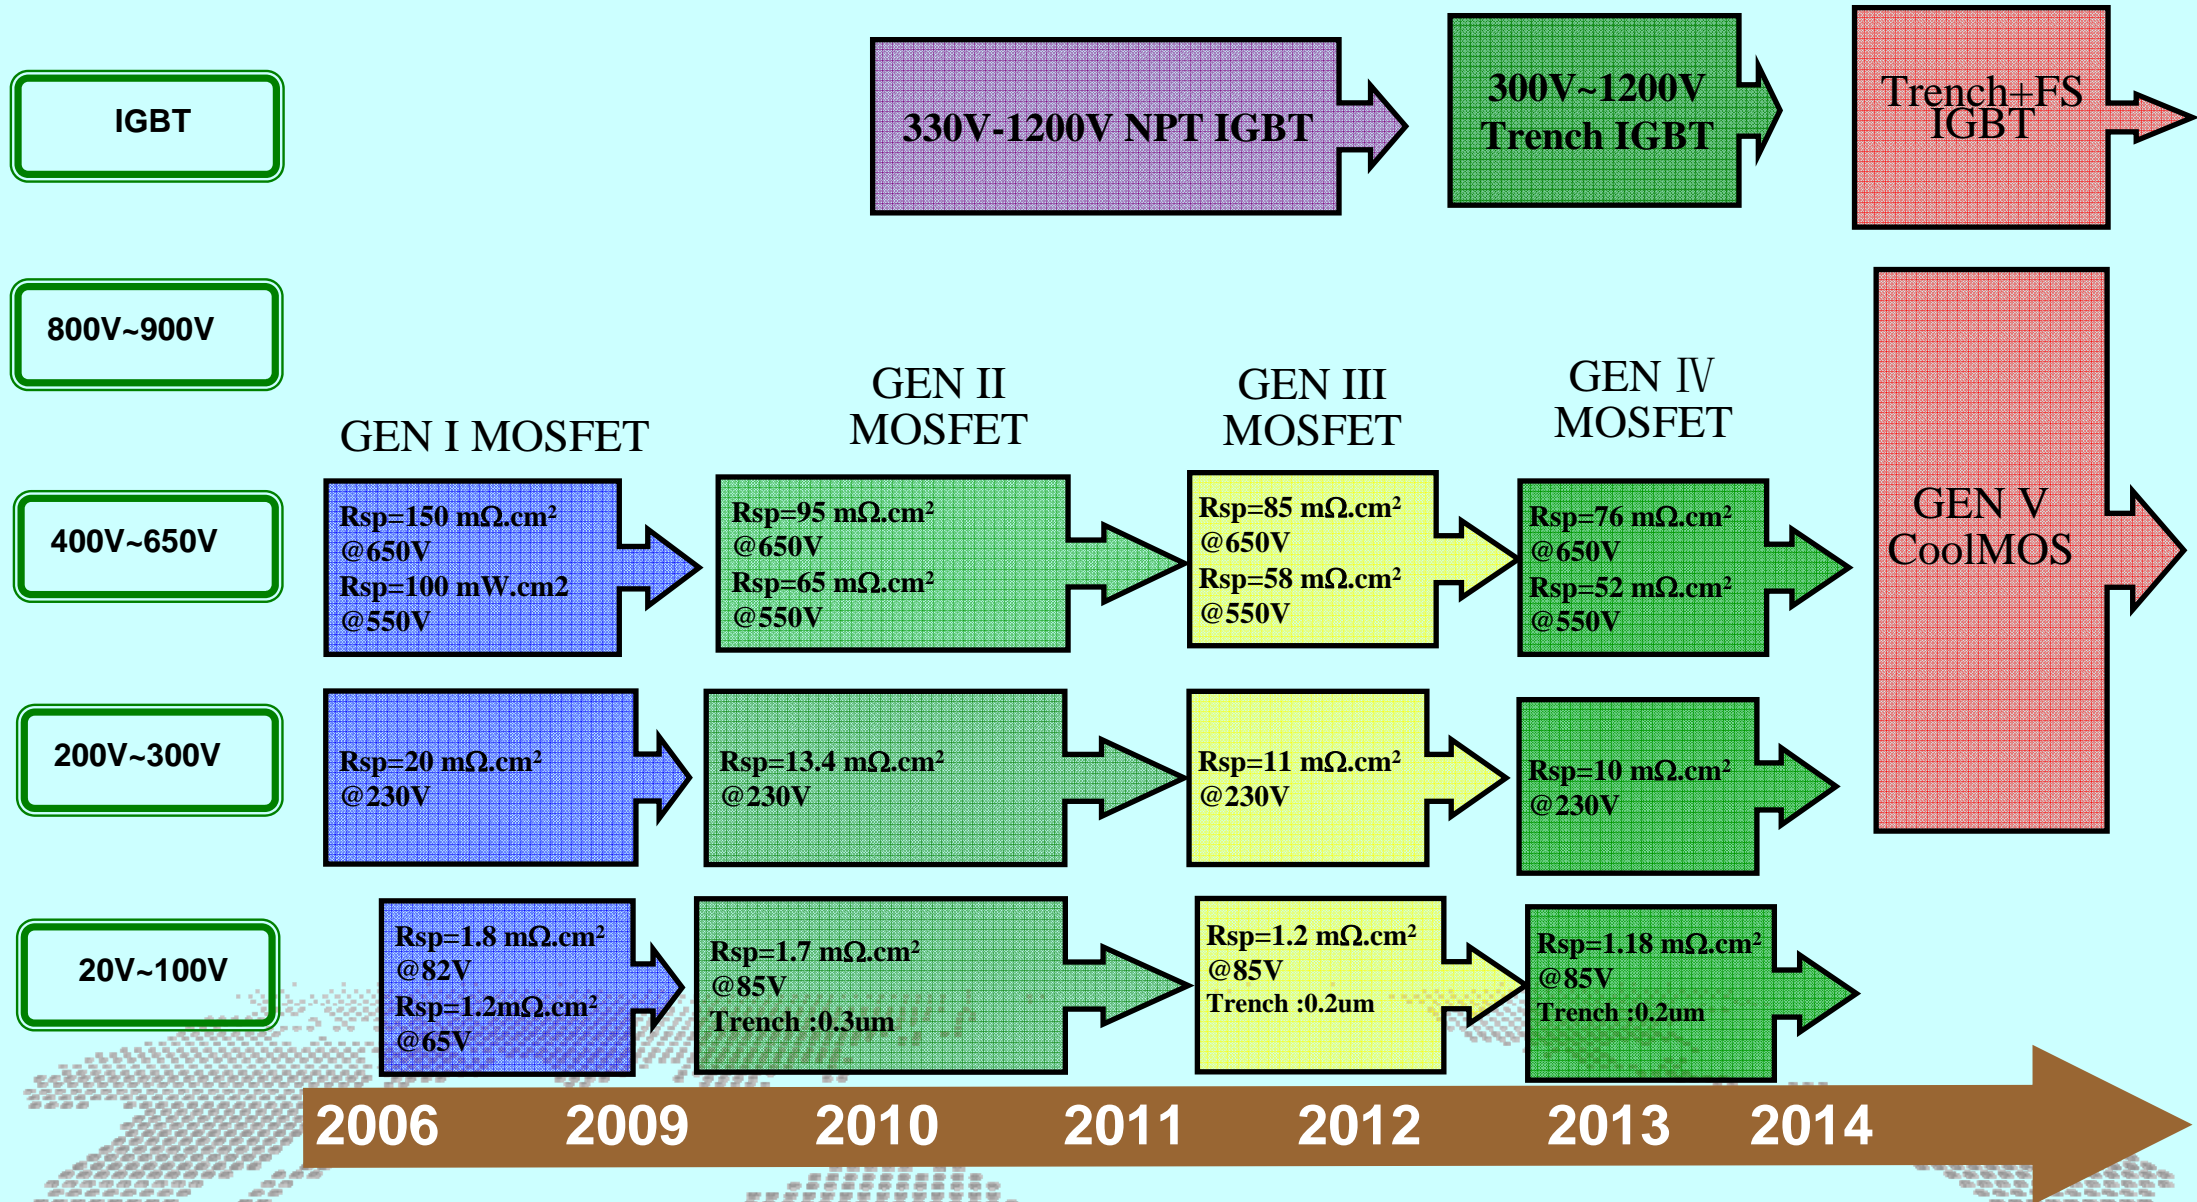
IGBT

330V-1200V NPT IGBT

300V~1200V Trench IGBT

Trench+FS IGBT

800V~900V

GEN I MOSFET

GEN II MOSFET

GEN III MOSFET

GEN Ⅳ MOSFET

400V~650V

Rsp=150 mΩ.cm² @650V Rsp=100 mW.cm2 @550V

Rsp=95 mΩ.cm² @650V Rsp=65 mΩ.cm² @550V

Rsp=85 mΩ.cm² @650V Rsp=58 mΩ.cm² @550V

Rsp=76 mΩ.cm² @650V Rsp=52 mΩ.cm² @550V

GEN V CoolMOS

200V~300V

Rsp=20 mΩ.cm² @230V

Rsp=13.4 mΩ.cm² @230V

Rsp=11 mΩ.cm² @230V

Rsp=10 mΩ.cm² @230V

20V~100V

Rsp=1.8 mΩ.cm² @82V Rsp=1.2mΩ.cm² @65V

Rsp=1.7 mΩ.cm² @85V Trench :0.3um

Rsp=1.2 mΩ.cm² @85V Trench :0.2um

Rsp=1.18 mΩ.cm² @85V Trench :0.2um

2006 2009 2010 2011 2012 2013 2014